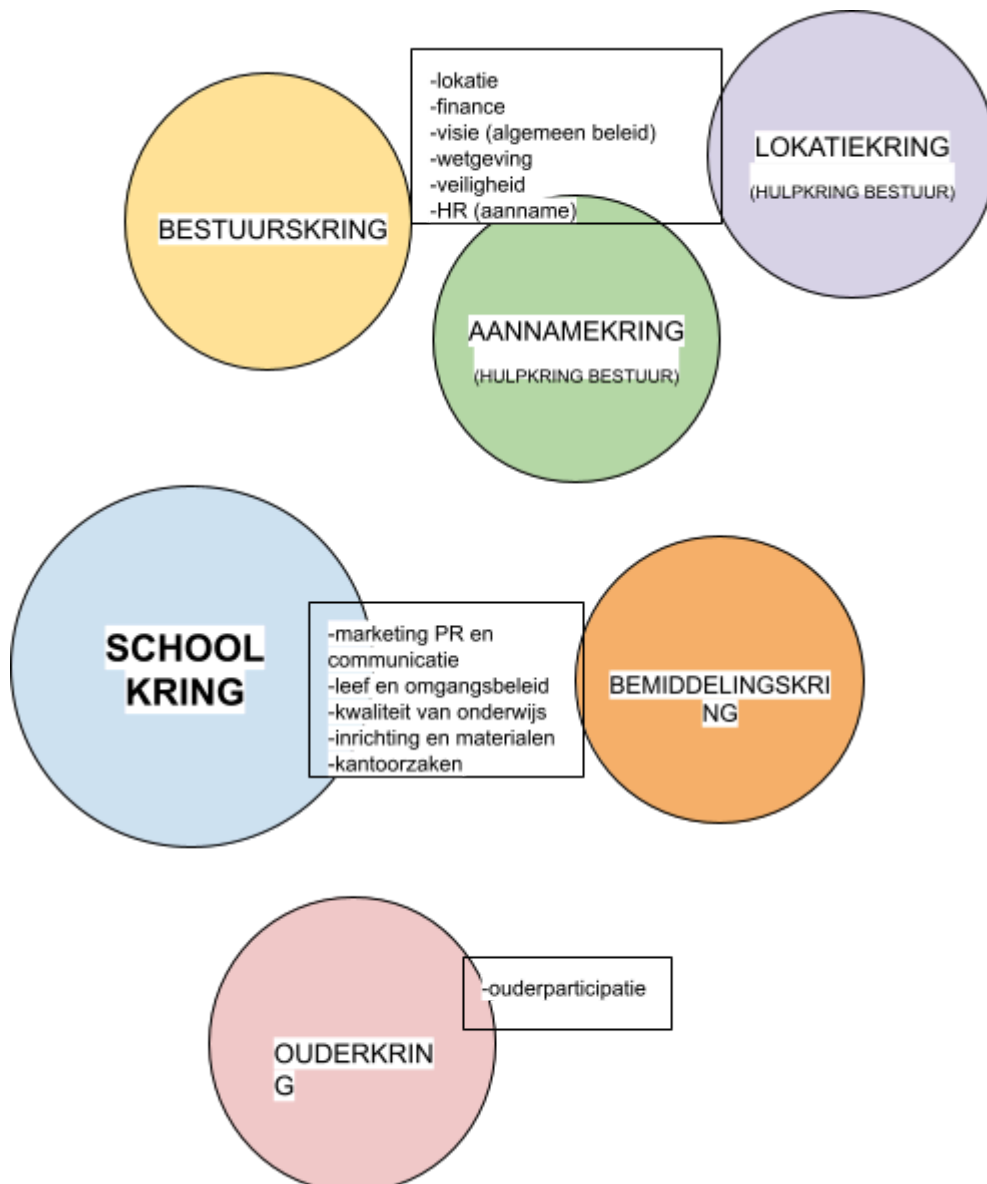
-lokatie
-finance
-visie (algemeen beleid)
-wetgeving
-veiligheid
-HR (aanname)

BESTUURSKRING

LOKATIEKRING
(HULPKRING BESTUUR)

AANNAMEKRING
(HULPKRING BESTUUR)

SCHOOL KRING

-marketing PR en communicatie
-leef en omgangsbeleid
-kwaliteit van onderwijs
-inrichting en materialen
-kantoorzaken

BEMIDDELINGSKRING

-ouderparticipatie

OUDERKRING